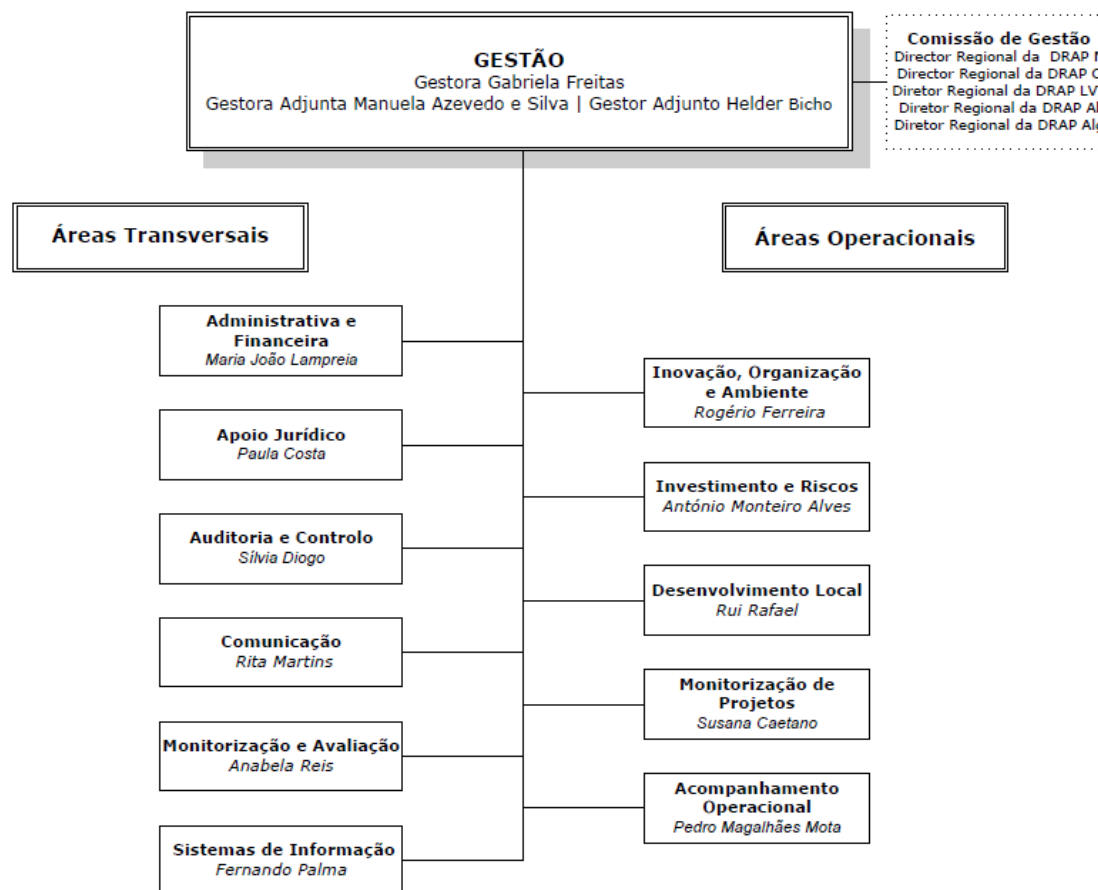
GESTÃO
Gestora Gabriela Freitas
Gestora Adjunta Manuela Azevedo e Silva | Gestor Adjunto Helder Bicho

Comissão de Gestão
Director Regional da DRAP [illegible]
Director Regional da DRAP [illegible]
Diretor Regional da DRAP LV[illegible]
Diretor Regional da DRAP Al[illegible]
Diretor Regional da DRAP Alg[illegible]

Áreas Transversais

Áreas Operacionais

Administrativa e Financeira
Maria João Lampreia

Apoio Jurídico
Paula Costa

Auditoria e Controlo
Sílvia Diogo

Comunicação
Rita Martins

Monitorização e Avaliação
Anabela Reis

Sistemas de Informação
Fernando Palma

Inovação, Organização e Ambiente
Rogério Ferreira

Investimento e Riscos
António Monteiro Alves

Desenvolvimento Local
Rui Rafael

Monitorização de Projetos
Susana Caetano

Acompanhamento Operacional
Pedro Magalhães Mota